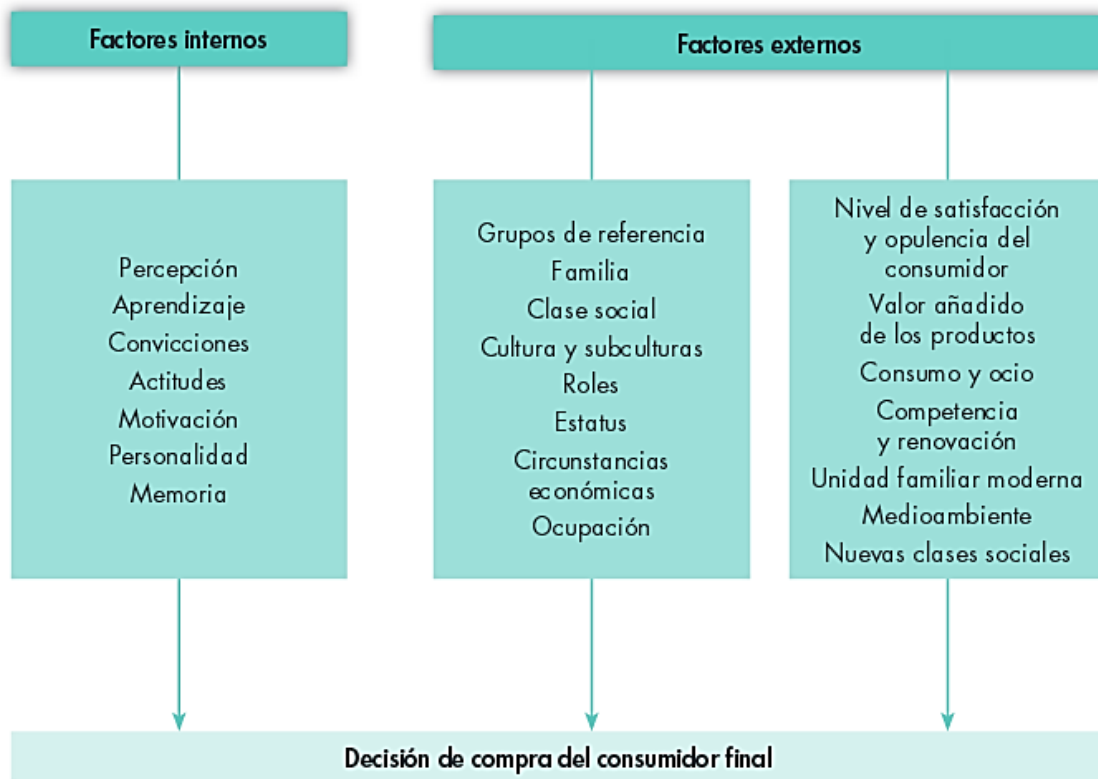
Factores internos

Factores externos

Percepción
Aprendizaje
Convicciones
Actitudes
Motivación
Personalidad
Memoria

Grupos de referencia
Familia
Clase social
Cultura y subculturas
Roles
Estatus
Circunstancias económicas
Ocupación

Nivel de satisfacción y opulencia del consumidor
Valor añadido de los productos
Consumo y ocio
Competencia y renovación
Unidad familiar moderna
Medioambiente
Nuevas clases sociales

Decisión de compra del consumidor final